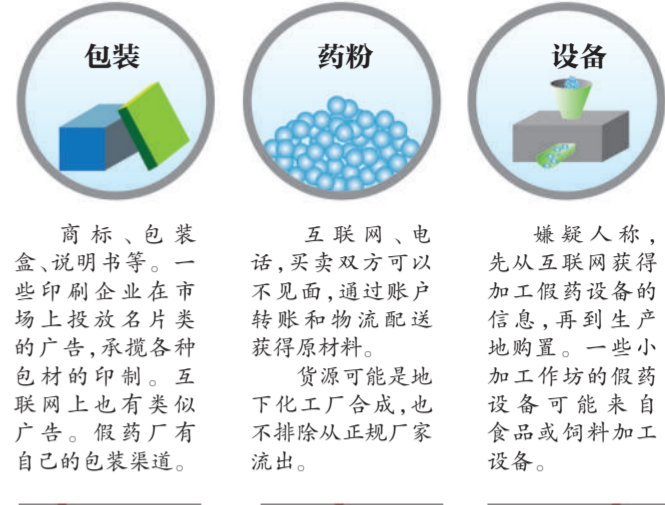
包装

商标、包装盒、说明书等。一些印刷企业在市场上投放名片类的广告,承揽各种包材的印制。互联网上也有类似广告。假药厂有自己的包装渠道。

药粉

互联网、电话,买卖双方可以不见面,通过账户转账和物流配送获得原材料。

货源可能是地下化工厂合成,也不排除从正规厂家流出。

设备

嫌疑人称,先从互联网获得加工假药设备的信息,再到生产地购置。一些小加工作坊的假药设备可能来自食品或饲料加工设备。